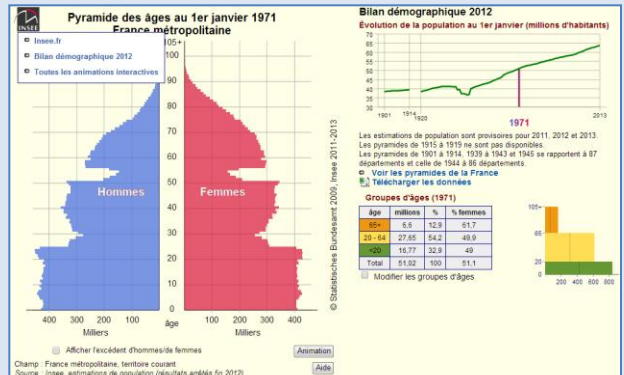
INSEE

Pyramide des âges au 1er janvier 1971
France métropolitaine

Insee.fr
Bilan démographique 2012
Toutes les animations interactives

105+
100
90
80
70
60
50
40
30
20
10
0

Hommes
Femmes

400 300 200 100
Milliers
âge
100 200 300 400
Milliers

© Statistisches Bundesamt 2009, Insee 2011-2013

Afficher l'excédent d'hommes/de femmes
Animation
Aide

Champ : France métropolitaine, territoire courant
Source : Insee, estimations de population (résultats arrêtés fin 2012)

Bilan démographique 2012
Évolution de la population au 1er janvier (millions d'habitants)

70
65
60
55
50
45
40
35
30

1901 1910 1920 1971 2013

Les estimations de population sont provisoires pour 2011, 2012 et 2013.
Les pyramides de 1915 à 1919 ne sont pas disponibles.
Les pyramides de 1901 à 1914, 1939 à 1943 et 1945 se rapportent à 87 départements et celle de 1944 à 86 départements.

Voir les pyramides de la France
Télécharger les données

Groupes d'âges (1971)

| âge | millions | % | % femmes |
|---|---|---|---|
| 65+ | 6,6 | 12,9 | 61,7 |
| 20 - 64 | 27,65 | 54,2 | 49,9 |
| <20 | 16,77 | 32,9 | 49 |
| Total | 51,02 | 100 | 51,1 |

Modifier les groupes d'âges

105+
65
20
0
200 400 600 800